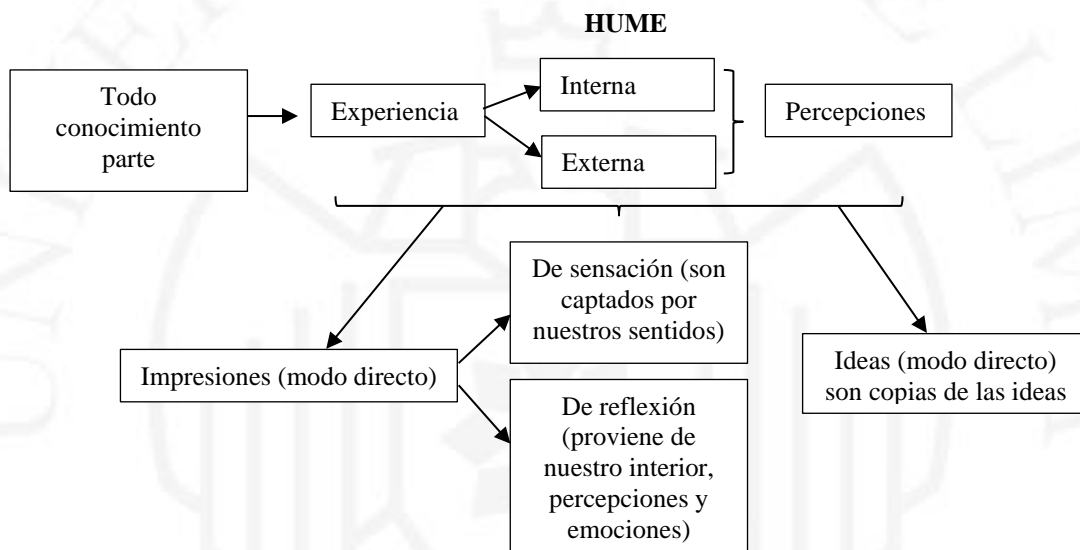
HUME

Todo conocimiento parte

Experiencia

Interna

Externa

Percepciones

Impresiones (modo directo)

De sensación (son captados por nuestros sentidos)

De reflexión (proviene de nuestro interior, percepciones y emociones)

Ideas (modo directo) son copias de las ideas